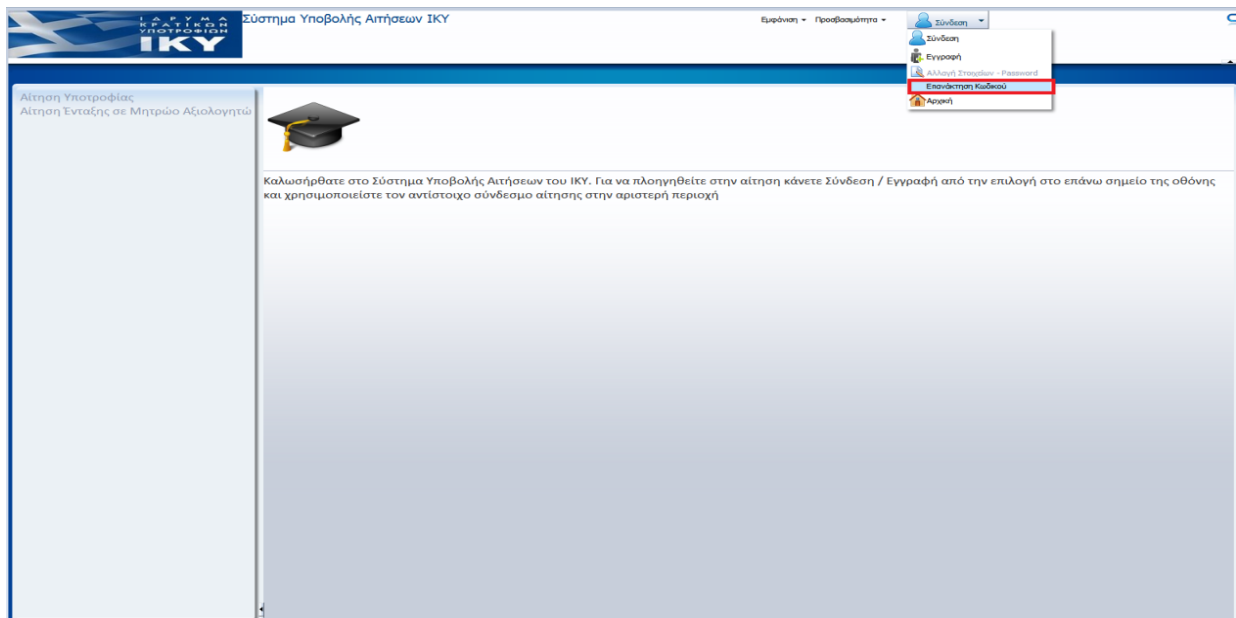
ΙΔΡΥΜΑ ΚΡΑΤΙΚΩΝ ΥΠΟΤΡΟΦΙΩΝ
ΙΚΥ

Σύστημα Υποβολής Αιτήσεων ΙΚΥ

Εμφάνιση ▾ Προσβασιμότητα ▾ Σύνδεση ▾

Σύνδεση
Εγγραφή
Αλλαγή Στοιχείων - Password
Επανάκτηση Κωδικού
Αρχική

Αίτηση Υποτροφίας
Αίτηση Ένταξης σε Μητρώο Αξιολογητώ

Καλωσήρθατε στο Σύστημα Υποβολής Αιτήσεων του ΙΚΥ. Για να πλοηγηθείτε στην αίτηση κάνετε Σύνδεση / Εγγραφή από την επιλογή στο επάνω σημείο της οθόνης και χρησιμοποιείστε τον αντίστοιχο σύνδεσμο αίτησης στην αριστερή περιοχή